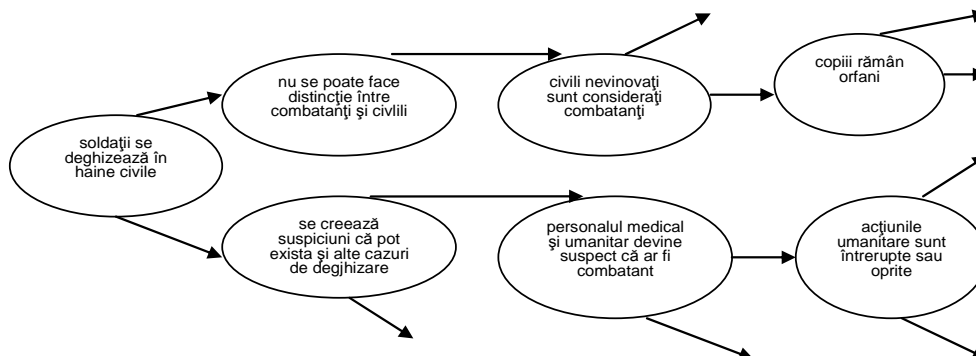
soldaţii se deghizează în haine civile

nu se poate face distincţie între combatanţi şi civlili

se creează suspiciuni că pot exista şi alte cazuri de degjhizare

civili nevinovaţi sunt consideraţi combatanţi

personalul medical şi umanitar devine suspect că ar fi combatant

copiii rămân orfani

acţiunile umanitare sunt întrerupte sau oprite